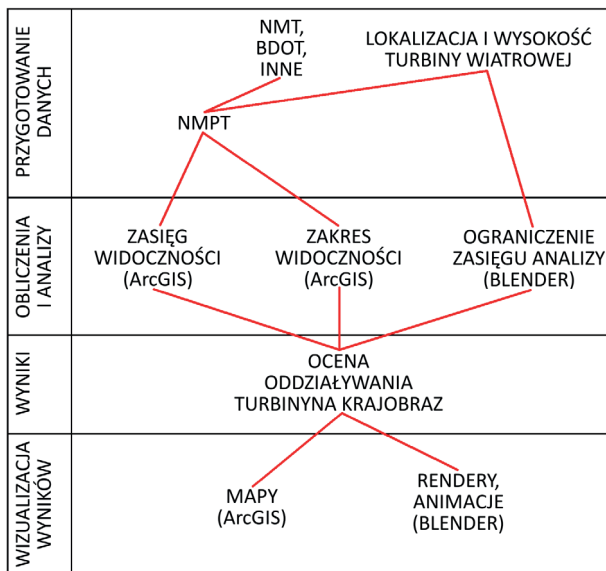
PRZYGOTOWANIE DANYCH

NMT, BDOT, INNE

LOKALIZACJA I WYSOKOŚĆ TURBINY WIATROWEJ

NMPT

OBLICZENIA I ANALIZY

ZASIĘG WIDOCZNOŚCI (ArcGIS)

ZAKRES WIDOCZNOŚCI (ArcGIS)

OGRANICZENIE ZASIĘGU ANALIZY (BLENDER)

WYNIKI

OCENA ODDZIAŁYWANIA TURBINYNA KRAJOBRAZ

WIZUALIZACJA WYNIKÓW

MAPY (ArcGIS)

RENDERY, ANIMACJE (BLENDER)